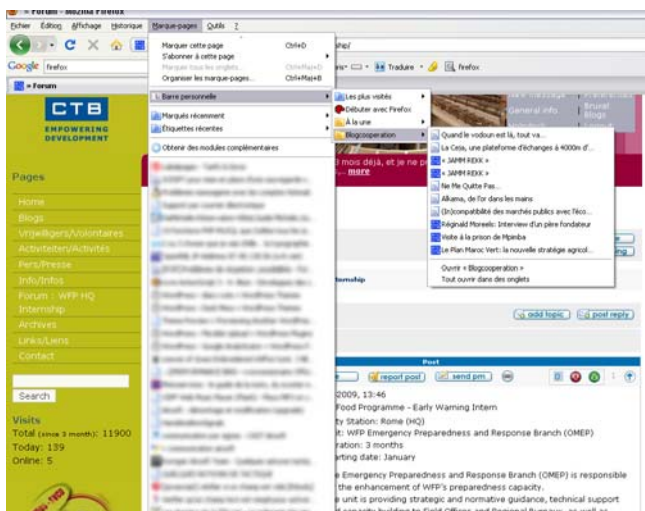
» Forum - Mozilla Firefox

Fichier Édition Affichage Historique Marque-pages Outils ?

Google firefox

» Forum

Marquer cette page Ctrl+D
S'abonner à cette page
Marquer tous les onglets... Ctrl+Maj+D
Organiser les marque-pages... Ctrl+Maj+B

Barre personnelle

Marqués récemment
Étiquettes récentes

Obtenir des modules complémentaires

Les plus visités
Débuter avec Firefox
À la une
Blogcooperation

Quand le vodoun est là, tout va...
La Ceja, une plateforme d'échanges à 4000m d'...
« JAMM REKK »
« JAMM REKK »
Ne Me Quitte Pas...
Allama, de l'or dans les mains
(In)compatibilité des marchés publics avec l'éco...
Réginald Moreels: Interview d'un père fondateur
Visite à la prison de Mpimba
Le Plan Maroc Vert: la nouvelle stratégie agricol...

Ouvrir « Blogcooperation »
Tout ouvrir dans des onglets

Traduire firefox

CTB
EMPOWERING DEVELOPMENT

General info
Brussel Blogs

3 mois déjà, et je ne p... more

Pages
Home
Blogs
Vrijwilligers/Volontaires
Activiteiten/Activités
Pers/Presse
Info/Infos
Forum : WFP HQ
Internship
Archives
Links/Liens
Contact

Search

Visits
Total (since 3 month): 11900
Today: 139
Online: 5

nternship

add topic post reply

Post
report post send pm

2009, 13:46
Food Programme - Early Warning Intern
ty Station: Rome (HQ)
t: WFP Emergency Preparedness and Response Branch (OMEP)
ration: 3 months
rting date: January

e Emergency Preparedness and Response Branch (OMEP) is responsible the enhancement of WFP's preparedness capacity.
e unit is providing strategic and normative guidance, technical support